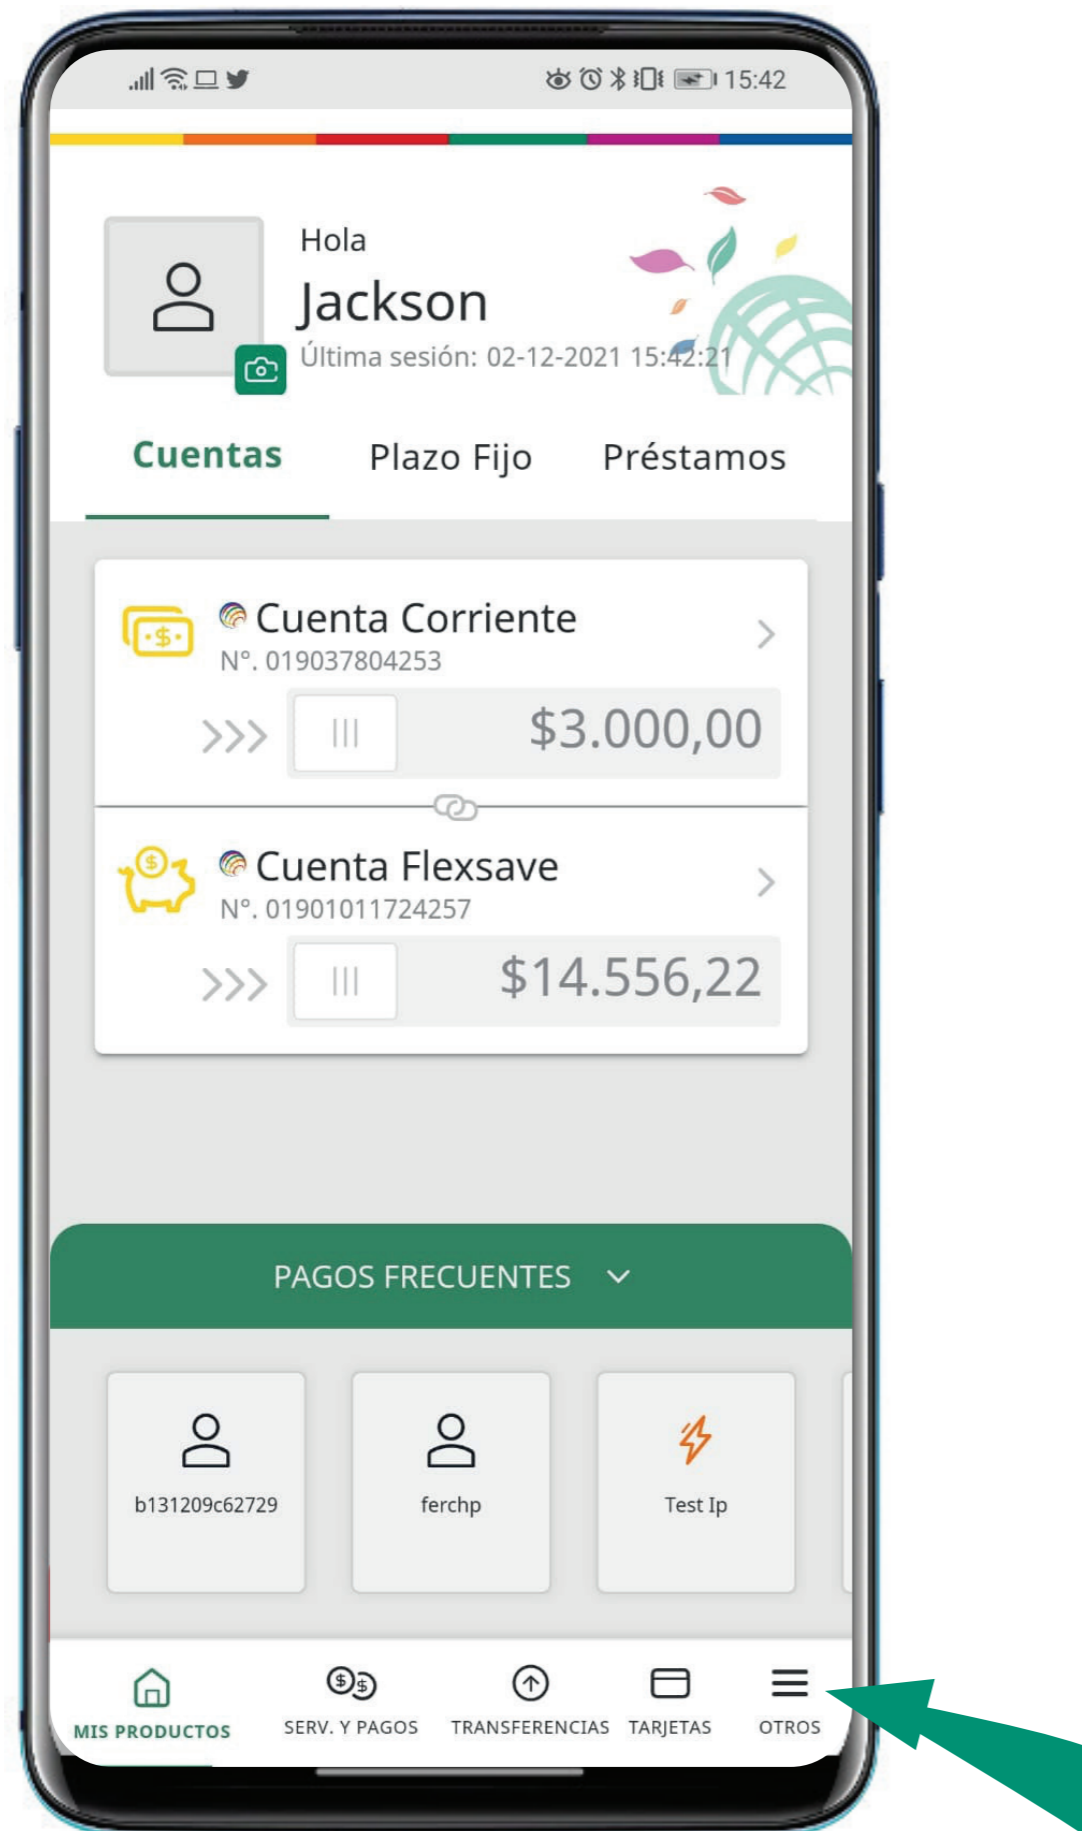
15:42

Hola
Jackson
Última sesión: 02-12-2021 15:42:21

Cuentas
Plazo Fijo
Préstamos

Cuenta Corriente
N°. 019037804253
$3.000,00

Cuenta Flexsave
N°. 01901011724257
$14.556,22

PAGOS FRECUENTES

b131209c62729
ferchp
Test Ip

MIS PRODUCTOS
SERV. Y PAGOS
TRANSFERENCIAS
TARJETAS
OTROS